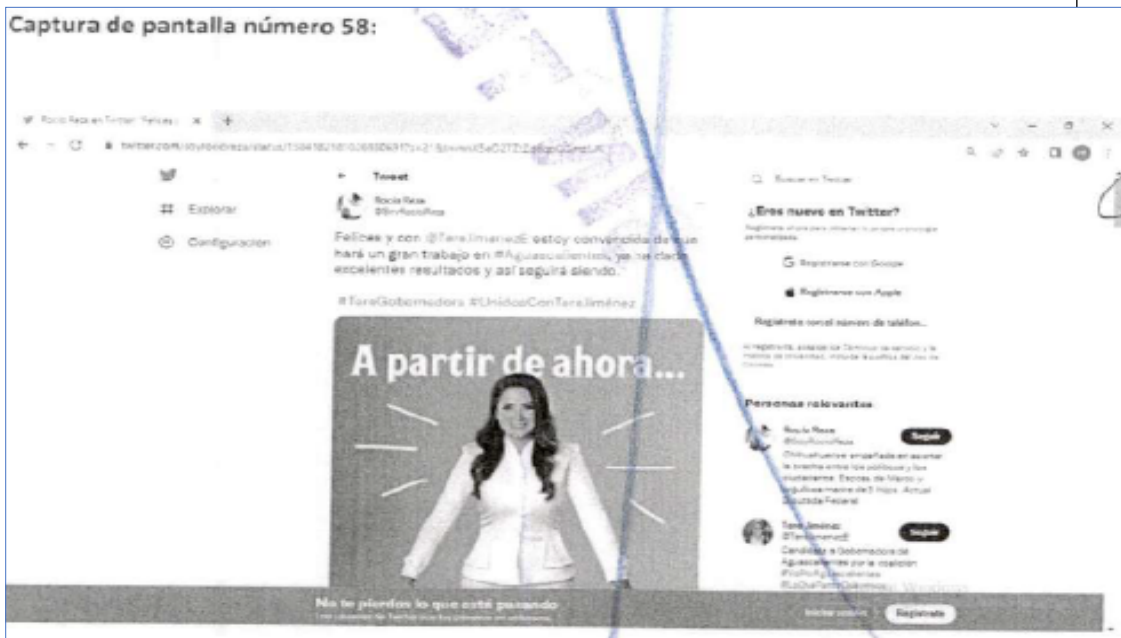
Captura de pantalla número 58:

Rocío Reza en Twitter: Felices | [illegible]

twitter.com/soyrocioreza/status/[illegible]

Explorar

Configuración

Tweet

Rocío Reza
@SoyRocioReza

Felices y con @TereJimenezE estoy convencida de que hará un gran trabajo en #Aguascalientes, ya ha dado excelentes resultados y así seguirá siendo.

#TereGobernadora #UnidosConTereJiménez

A partir de ahora...

Buscar en Twitter

¿Eres nuevo en Twitter?

Regístrate ahora para obtener tu propia cronología personalizada.

Registrarse con Google

Registrarse con Apple

Regístrate con el número de teléfono

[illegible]

Personas relevantes

Rocío Reza
@SoyRocioReza
Seguir
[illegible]

Tere Jiménez
@TereJimenezE
Seguir
Candidata a Gobernadora de Aguascalientes por la coalición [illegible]

No te pierdas lo que está pasando
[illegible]

Iniciar sesión

Regístrate